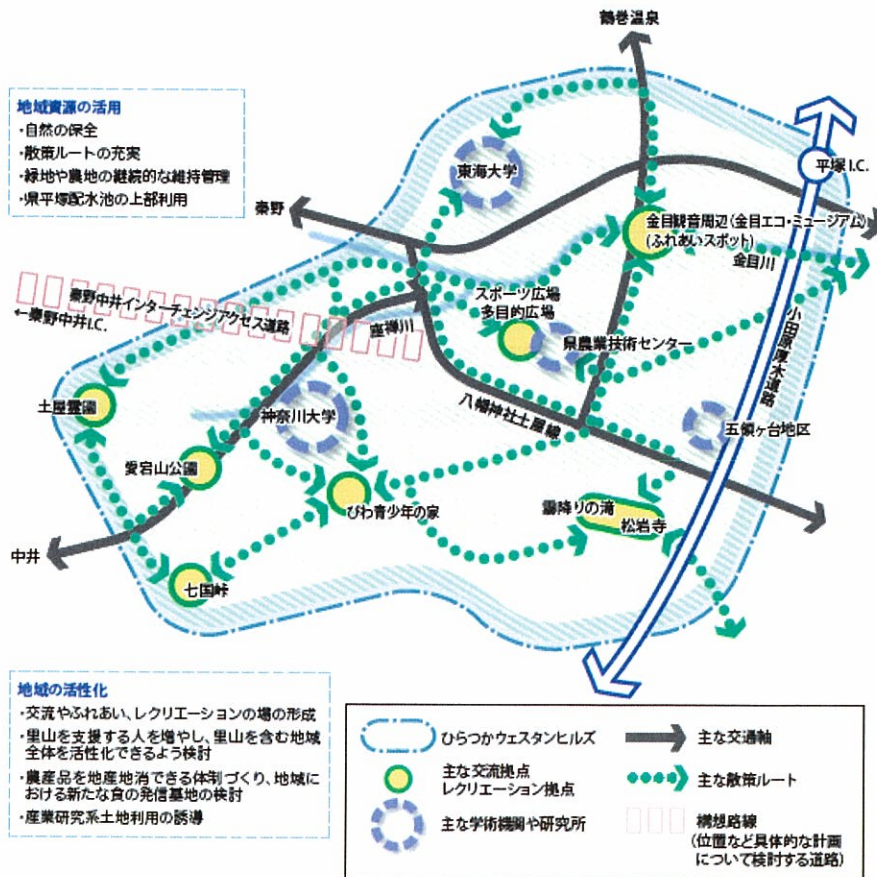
地域資源の活用
・自然の保全
・散策ルートの充実
・緑地や農地の継続的な維持管理
・県平塚配水池の上部利用

鶴巻温泉
平塚I.C.
東海大学
秦野
金目観音周辺（金目エコ・ミュージアム）（ふれあいスポット）
金目川
秦野中井インターチェンジアクセス道路
←秦野中井I.C.
スポーツ広場
多目的広場
座禅川
県農業技術センター
小田原厚木道路
土屋霊園
神奈川大学
八幡神社土屋線
五領ヶ台地区
愛宕山公園
びわ青少年の家
雲降りの滝
松岩寺
中井
七国峠

地域の活性化
・交流やふれあい、レクリエーションの場の形成
・里山を支援する人を増やし、里山を含む地域全体を活性化できるよう検討
・農産品を地産地消できる体制づくり、地域における新たな食の発信基地の検討
・産業研究系土地利用の誘導

ひらつかウェスタンヒルズ
主な交通軸
主な交流拠点
レクリエーション拠点
主な散策ルート
主な学術機関や研究所
構想路線
（位置など具体的な計画について検討する道路）